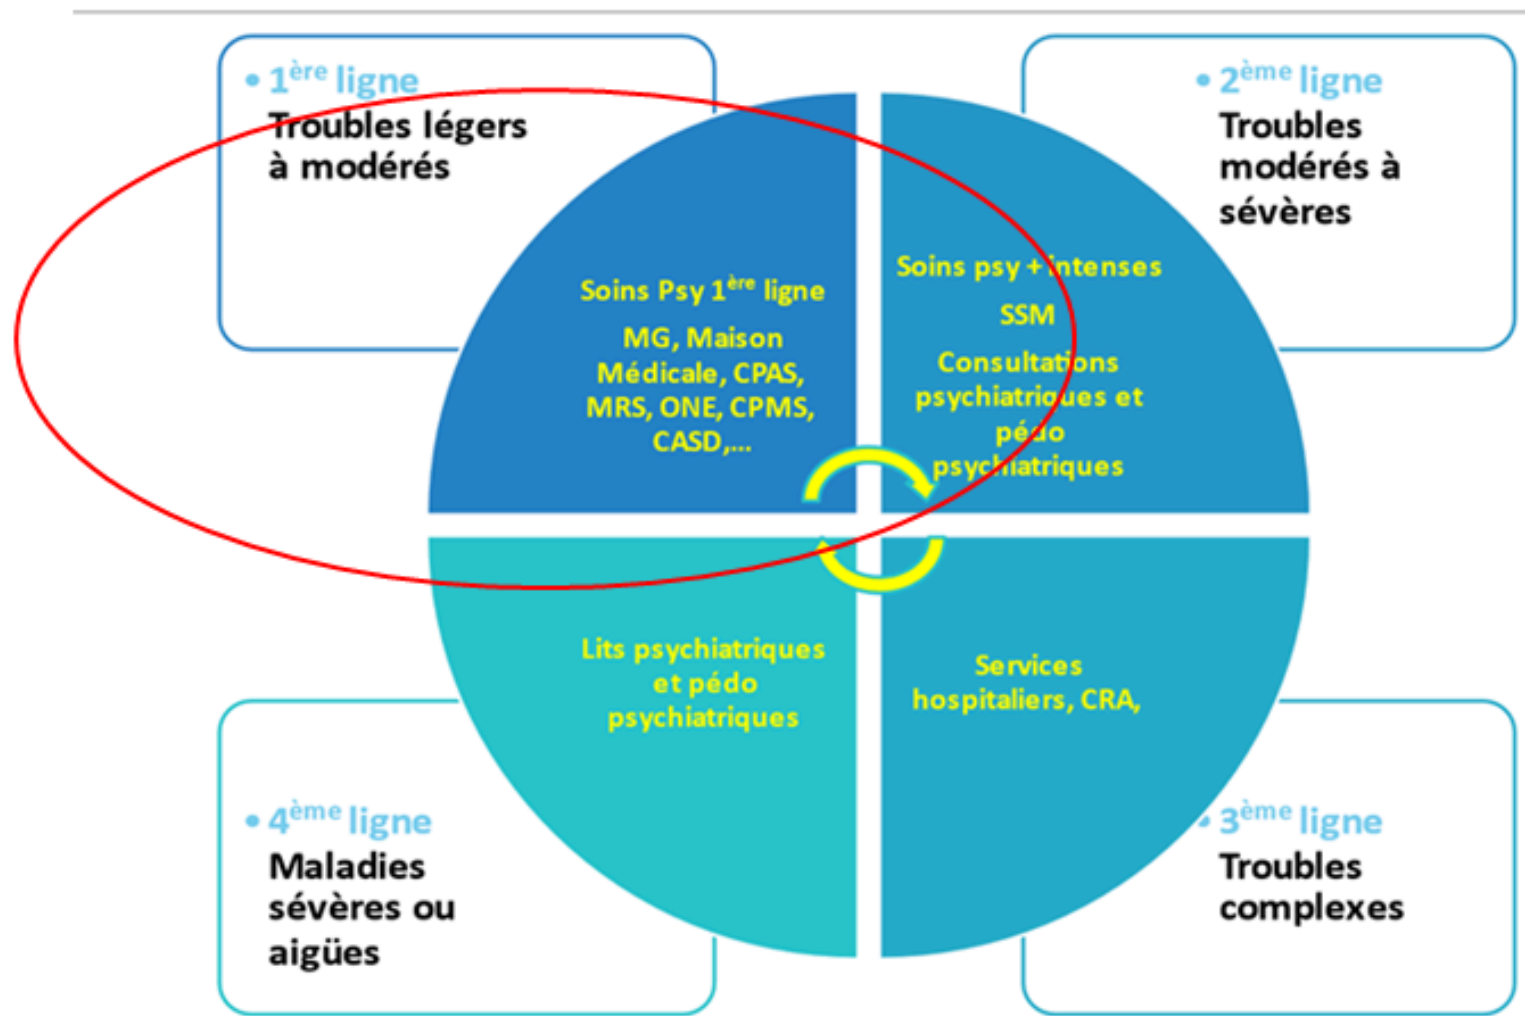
• 1$^{ère}$ ligne
Troubles légers à modérés

Soins Psy 1$^{ère}$ ligne
MG, Maison Médicale, CPAS, MRS, ONE, CPMS, CASD,...

Soins psy + intenses
SSM
Consultations psychiatriques et pédo psychiatriques

• 2$^{ème}$ ligne
Troubles modérés à sévères

Lits psychiatriques et pédo psychiatriques

Services hospitaliers, CRA,

• 4$^{ème}$ ligne
Maladies sévères ou aigües

• 3$^{ème}$ ligne
Troubles complexes